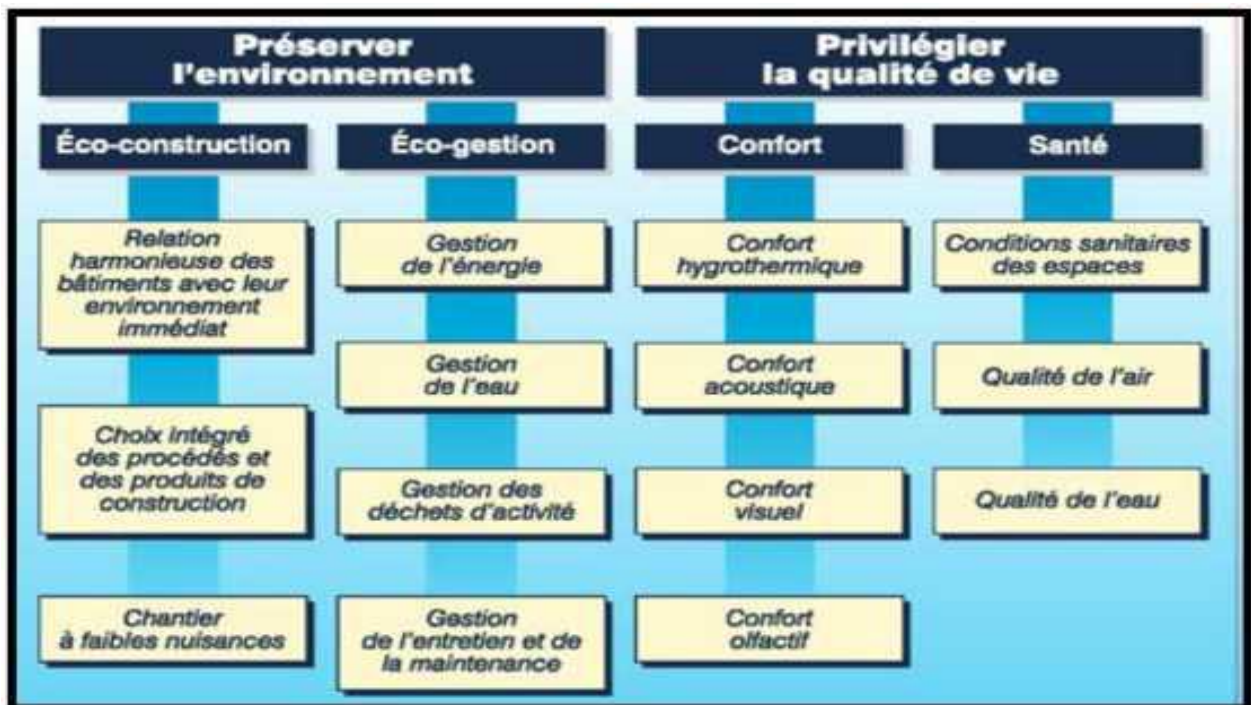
Préserver l'environnement

Privilégier la qualité de vie

Éco-construction

Relation harmonieuse des bâtiments avec leur environnement immédiat

Choix intégré des procédés et des produits de construction

Chantier à faibles nuisances

Éco-gestion

Gestion de l'énergie

Gestion de l'eau

Gestion des déchets d'activité

Gestion de l'entretien et de la maintenance

Confort

Confort hygrothermique

Confort acoustique

Confort visuel

Confort olfactif

Santé

Conditions sanitaires des espaces

Qualité de l'air

Qualité de l'eau